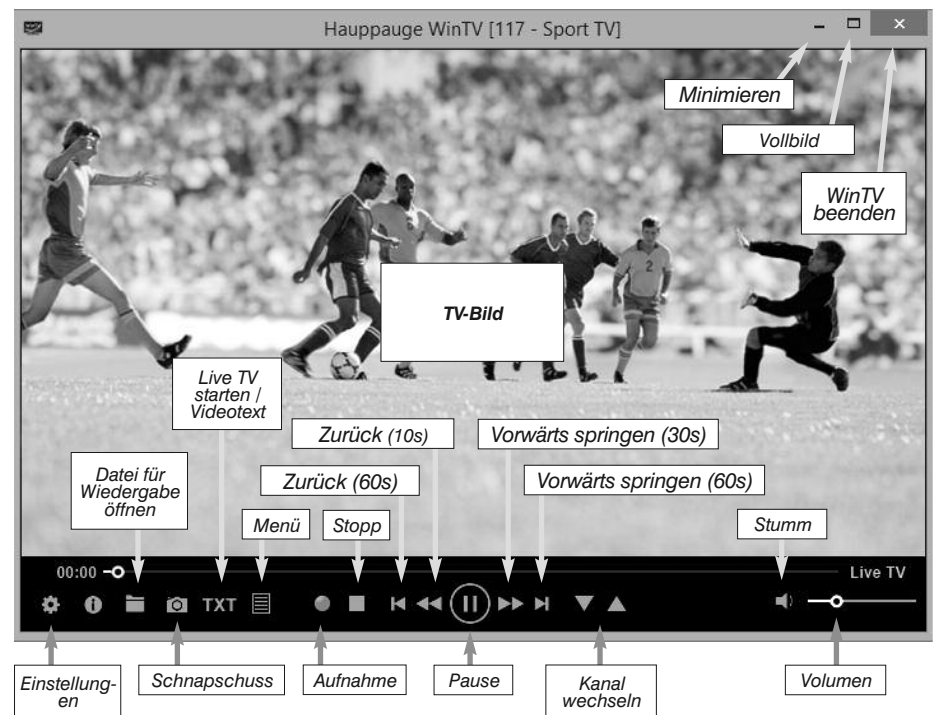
Hauppauge WinTV [117 - Sport TV]

Minimieren

Vollbild

WinTV beenden

TV-Bild

Live TV starten / Videotext

Zurück (10s)

Vorwärts springen (30s)

Datei für Wiedergabe öffnen

Zurück (60s)

Vorwärts springen (60s)

Menü

Stopp

Stumm

00:00

Live TV

TXT

Einstellungen

Schnapschuss

Aufnahme

Pause

Kanal wechseln

Volumen